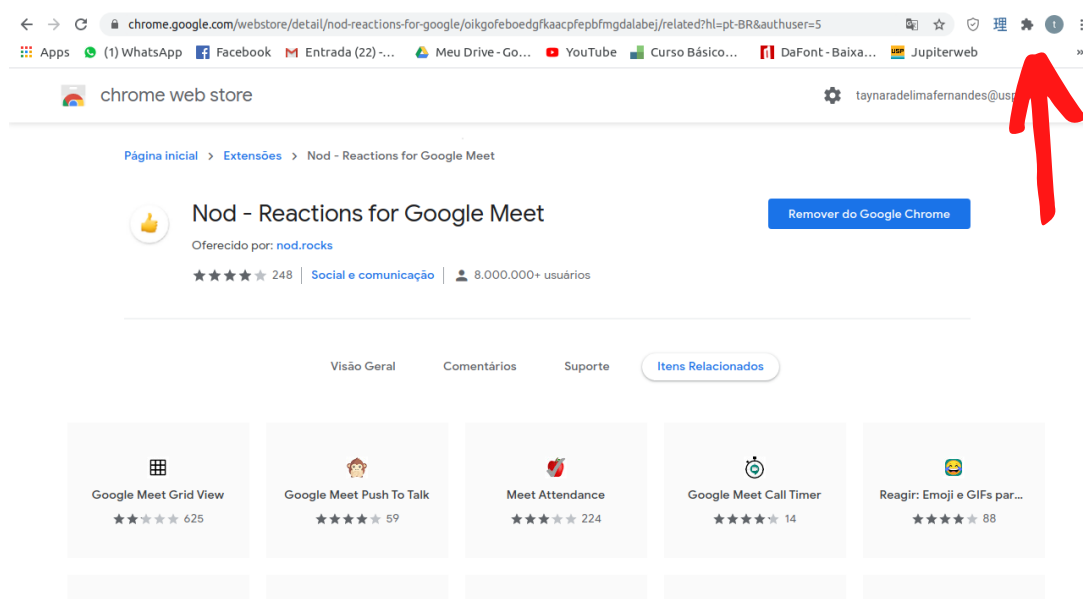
chrome.google.com/webstore/detail/nod-reactions-for-google/oikgofeboedgfkaacpfepbfmgdalabej/related?hl=pt-BR&authuser=5

Apps (1) WhatsApp Facebook Entrada (22) -... Meu Drive - Go... YouTube Curso Básico... DaFont - Baixa... Jupiterweb

chrome web store

taynaradelimafernandes@usp

Página inicial › Extensões › Nod - Reactions for Google Meet

Nod - Reactions for Google Meet

Oferecido por: nod.rocks

Remover do Google Chrome

248 | Social e comunicação | 8.000.000+ usuários

Visão Geral Comentários Suporte Itens Relacionados

Google Meet Grid View
625

Google Meet Push To Talk
59

Meet Attendance
224

Google Meet Call Timer
14

Reagir: Emoji e GIFs par...
88